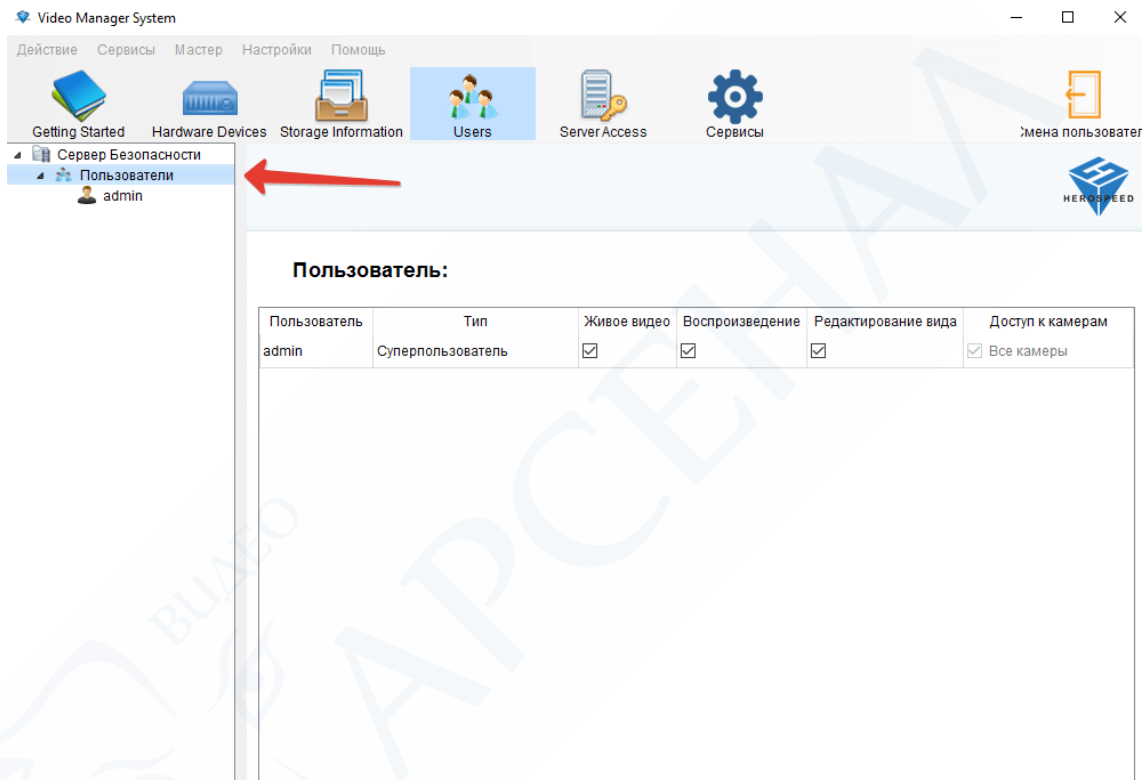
Video Manager System

Действие Сервисы Мастер Настройки Помощь

Getting Started Hardware Devices Storage Information Users Server Access Сервисы Смена пользовател

Сервер Безопасности
Пользователи
admin

HEROSPEED

Пользователь:

| Пользователь | Тип | Живое видео | Воспроизведение | Редактирование вида | Доступ к камерам |
|---|---|---|---|---|---|
| admin | Суперпользователь | ☑ | ☑ | ☑ | ☑ Все камеры |

ВИДЕО АРСЕНАЛ